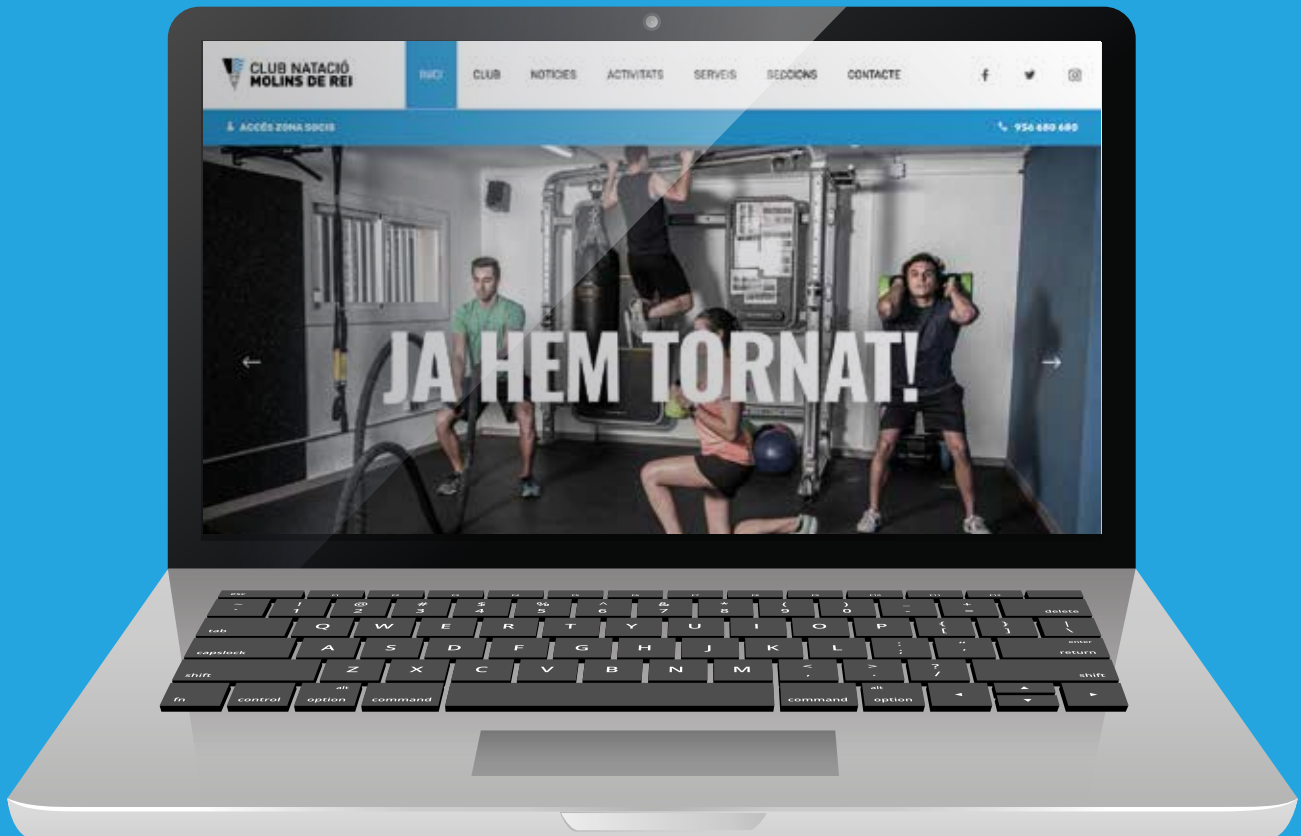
CLUB NATACIÓ
MOLINS DE REI

INICI CLUB NOTICIES ACTIVITATS SERVEIS SECCIONS CONTACTE

ACCÉS ZONA SOCIS

956 680 680

JA HEM TORNAT!

esc
~ ` ! 1 @ 2 # 3 $ 4 % 5 ^ 6 & 7 * 8 ( 9 ) 0 _ - + = delete
tab Q W E R T Y U I O P { [ } ] | \
capslock A S D F G H J K L : ; " ' enter return
shift Z X C V B N M < , > . ? / shift
fn control alt option command command alt option